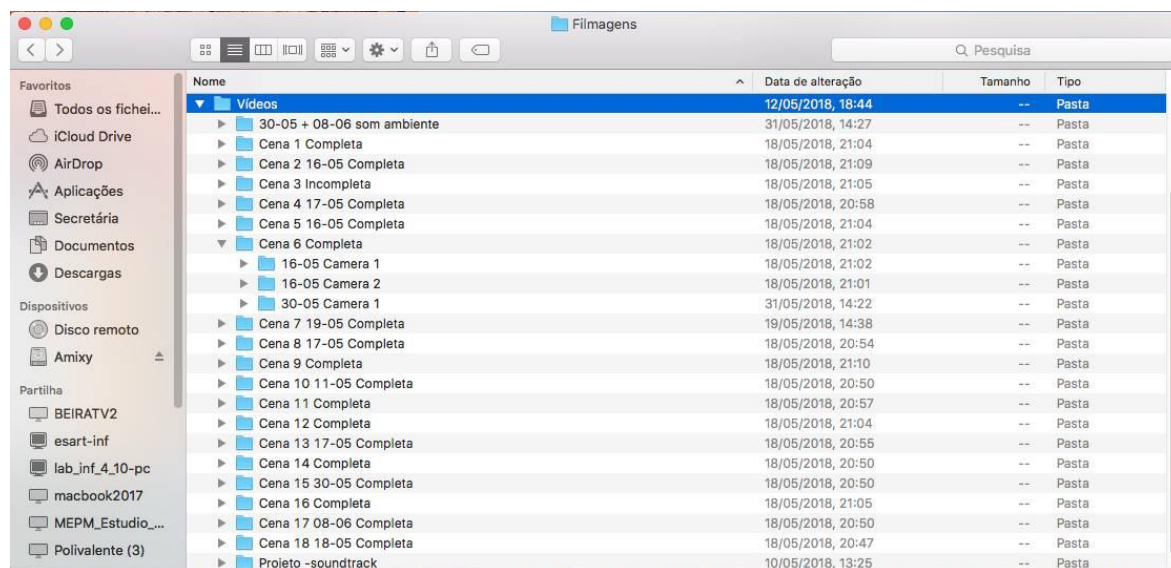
Filmagens

Q Pesquisa

Favoritos
Todos os fichei...
iCloud Drive
AirDrop
Aplicações
Secretária
Documentos
Descargas

Dispositivos
Disco remoto
Amixy

Partilha
BEIRATV2
esart-inf
lab_inf_4_10-pc
macbook2017
MEPM_Estudio_...
Polivalente (3)

| Nome | Data de alteração | Tamanho | Tipo |
|---|---|---|---|
| Vídeos | 12/05/2018, 18:44 | -- | Pasta |
| 30-05 + 08-06 som ambiente | 31/05/2018, 14:27 | -- | Pasta |
| Cena 1 Completa | 18/05/2018, 21:04 | -- | Pasta |
| Cena 2 16-05 Completa | 18/05/2018, 21:09 | -- | Pasta |
| Cena 3 Incompleta | 18/05/2018, 21:05 | -- | Pasta |
| Cena 4 17-05 Completa | 18/05/2018, 20:58 | -- | Pasta |
| Cena 5 16-05 Completa | 18/05/2018, 21:04 | -- | Pasta |
| Cena 6 Completa | 18/05/2018, 21:02 | -- | Pasta |
| 16-05 Camera 1 | 18/05/2018, 21:02 | -- | Pasta |
| 16-05 Camera 2 | 18/05/2018, 21:01 | -- | Pasta |
| 30-05 Camera 1 | 31/05/2018, 14:22 | -- | Pasta |
| Cena 7 19-05 Completa | 19/05/2018, 14:38 | -- | Pasta |
| Cena 8 17-05 Completa | 18/05/2018, 20:54 | -- | Pasta |
| Cena 9 Completa | 18/05/2018, 21:10 | -- | Pasta |
| Cena 10 11-05 Completa | 18/05/2018, 20:50 | -- | Pasta |
| Cena 11 Completa | 18/05/2018, 20:57 | -- | Pasta |
| Cena 12 Completa | 18/05/2018, 21:04 | -- | Pasta |
| Cena 13 17-05 Completa | 18/05/2018, 20:55 | -- | Pasta |
| Cena 14 Completa | 18/05/2018, 20:50 | -- | Pasta |
| Cena 15 30-05 Completa | 18/05/2018, 20:50 | -- | Pasta |
| Cena 16 Completa | 18/05/2018, 21:05 | -- | Pasta |
| Cena 17 08-06 Completa | 18/05/2018, 20:50 | -- | Pasta |
| Cena 18 18-05 Completa | 18/05/2018, 20:47 | -- | Pasta |
| Projeto -soundtrack | 10/05/2018, 13:25 | -- | Pasta |